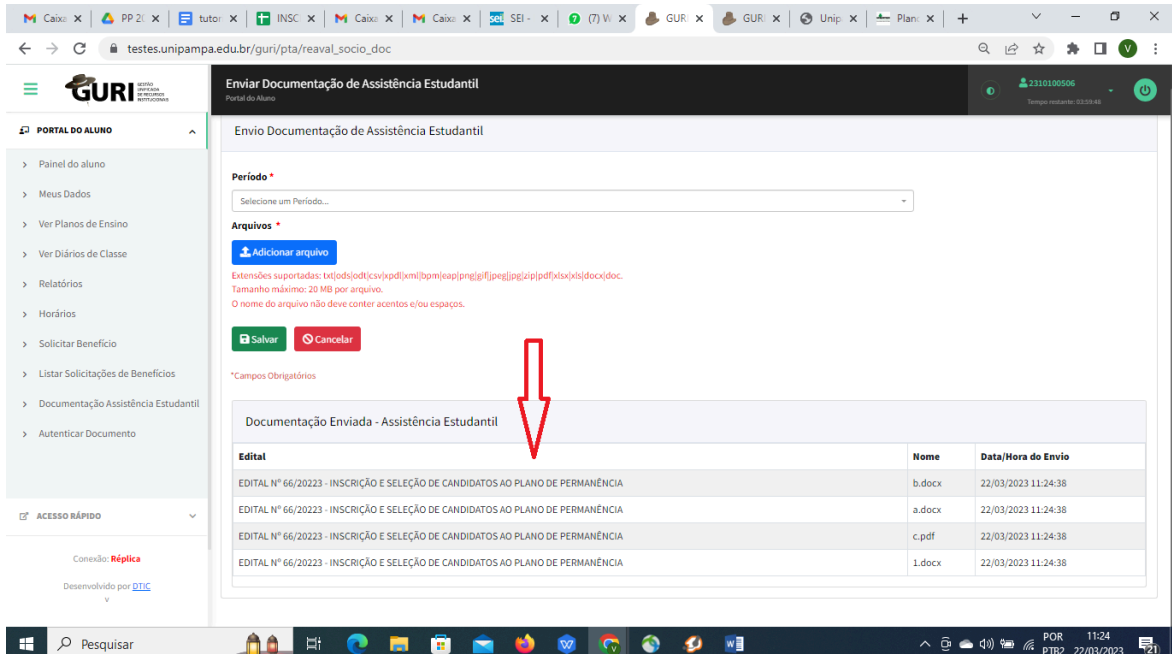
Caixa | PP 20 | tutor | INSC | Caixa | Caixa | SEI - | (7) W | GURI | GURI | Unip | Plano

testes.unipampa.edu.br/guri/pta/reaval_socio_doc

GURI GESTÃO UNIFICADA DE RECURSOS INSTITUCIONAIS

Enviar Documentação de Assistência Estudantil
Portal do Aluno

2310100506
Tempo restante: 03:59:46

PORTAL DO ALUNO

Painel do aluno
Meus Dados
Ver Planos de Ensino
Ver Diários de Classe
Relatórios
Horários
Solicitar Benefício
Listar Solicitações de Benefícios
Documentação Assistência Estudantil
Autenticar Documento

ACESSO RÁPIDO

Conexão: Réplica
Desenvolvido por DTIC
v

Envio Documentação de Assistência Estudantil

Período *
Selecione um Período...

Arquivos *
Adicionar arquivo
Extensões suportadas: txt|ods|odt|csv|xpdl|xml|bpm|eap|png|gif|jpeg|jpg|zip|pdf|xlsx|xls|docx|doc.
Tamanho máximo: 20 MB por arquivo.
O nome do arquivo não deve conter acentos e/ou espaços.

Salvar
Cancelar

*Campos Obrigatórios

Documentação Enviada - Assistência Estudantil

| Edital | Nome | Data/Hora do Envio |
|---|---|---|
| EDITAL Nº 66/20223 - INSCRIÇÃO E SELEÇÃO DE CANDIDATOS AO PLANO DE PERMANÊNCIA | b.docx | 22/03/2023 11:24:38 |
| EDITAL Nº 66/20223 - INSCRIÇÃO E SELEÇÃO DE CANDIDATOS AO PLANO DE PERMANÊNCIA | a.docx | 22/03/2023 11:24:38 |
| EDITAL Nº 66/20223 - INSCRIÇÃO E SELEÇÃO DE CANDIDATOS AO PLANO DE PERMANÊNCIA | c.pdf | 22/03/2023 11:24:38 |
| EDITAL Nº 66/20223 - INSCRIÇÃO E SELEÇÃO DE CANDIDATOS AO PLANO DE PERMANÊNCIA | 1.docx | 22/03/2023 11:24:38 |

Pesquisar
POR PTB2 11:24 22/03/2023 21